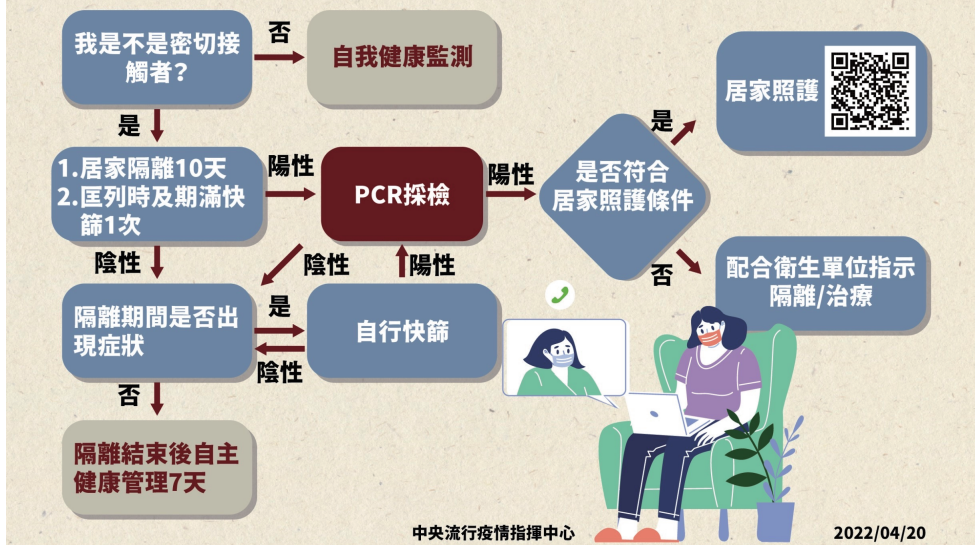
我是不是密切接觸者？

否

自我健康監測

是

1.居家隔離10天
2.匡列時及期滿快篩1次

陽性

PCR採檢

陽性

是否符合居家照護條件

是

居家照護

否

配合衛生單位指示隔離/治療

陰性

陰性

陽性

隔離期間是否出現症狀

是

陰性

自行快篩

否

隔離結束後自主健康管理7天

中央流行疫情指揮中心

2022/04/20